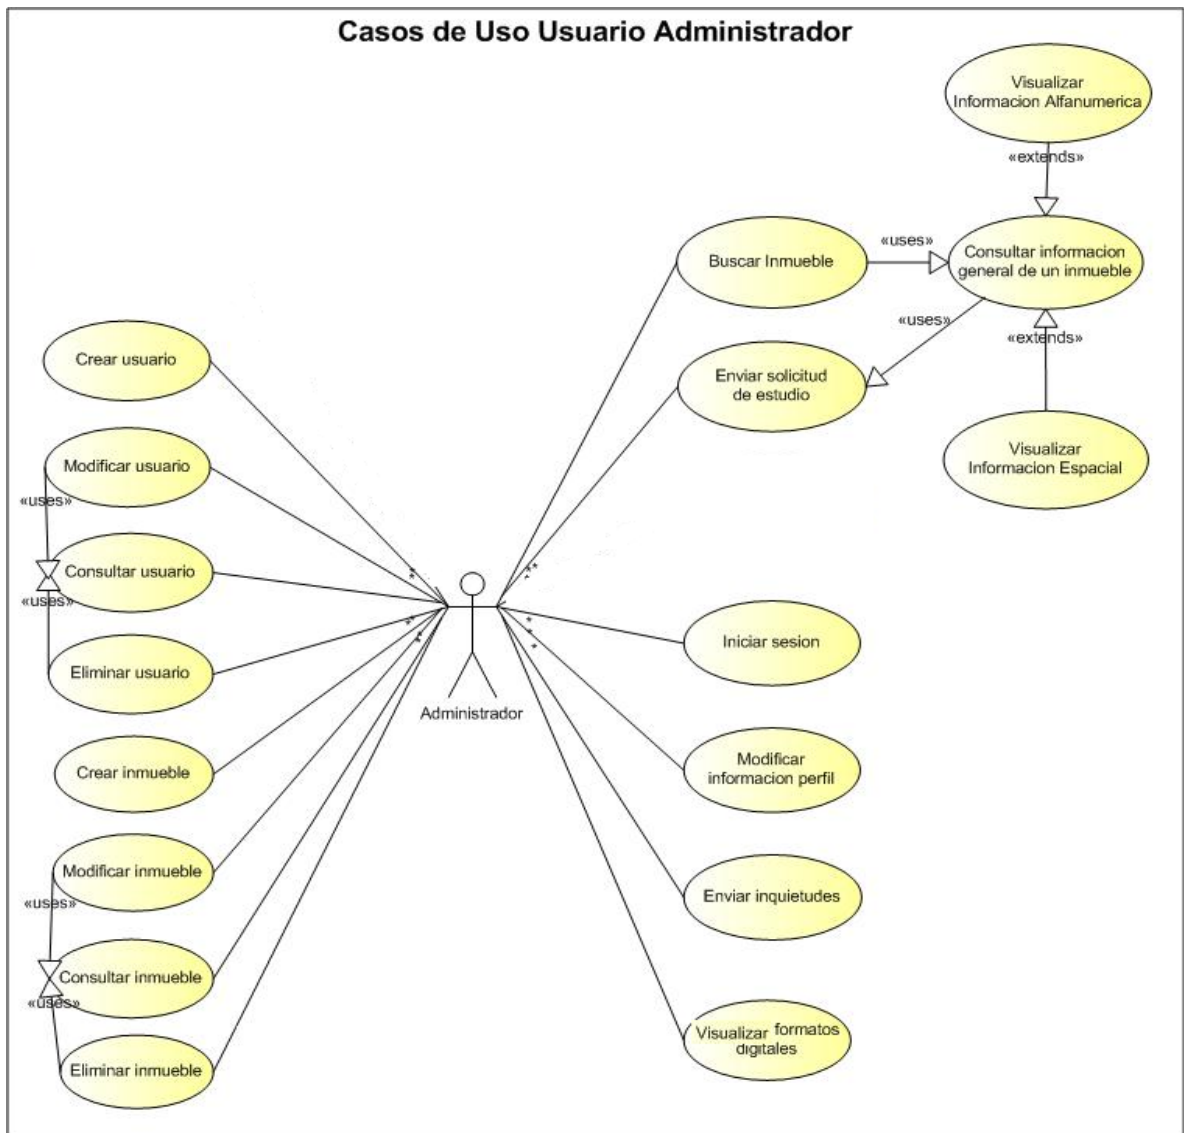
Casos de Uso Usuario Administrador

Visualizar Informacion Alfanumerica

«extends»

Buscar Inmueble

«uses»

Consultar informacion general de un inmueble

«uses»

«extends»

Enviar solicitud de estudio

Visualizar Informacion Espacial

Crear usuario

Modificar usuario

«uses»

Consultar usuario

«uses»

Eliminar usuario

Administrador

Iniciar sesion

Modificar informacion perfil

Crear inmueble

Modificar inmueble

«uses»

Consultar inmueble

«uses»

Eliminar inmueble

Enviar inquietudes

Visualizar formatos digitales